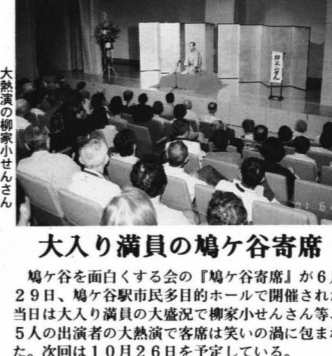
大熱演の柳家小せんさん

大入り満員の鳩ケ谷寄席

鳩ケ谷を面白くする会の『鳩ケ谷寄席』が６月２９日、鳩ケ谷駅市民多目的ホールで開催され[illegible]当日は大入り満員の大盛況で柳家小せんさん等、５人の出演者の大熱演で客席は笑いの渦に包ま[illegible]た。次回は１０月２６日を予定している。